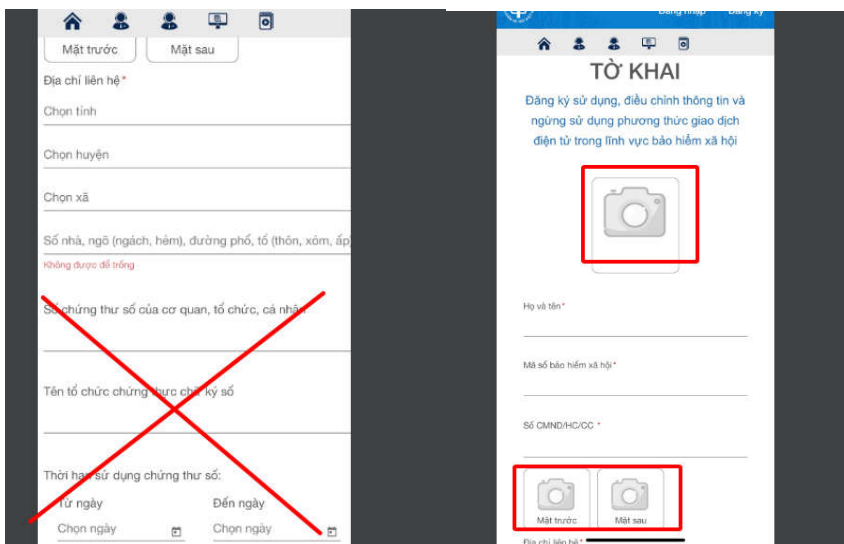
Mặt trước
Mặt sau

Địa chỉ liên hệ*
Chọn tỉnh
Chọn huyện
Chọn xã
Số nhà, ngõ (ngách, hẻm), đường phố, tổ (thôn, xóm, ấp)
Không được để trống

Số chứng thư số của cơ quan, tổ chức, cá nhân
Tên tổ chức chứng thực chữ ký số
Thời hạn sử dụng chứng thư số:
Từ ngày
Chọn ngày
Đến ngày
Chọn ngày

Đăng nhập
Đăng ký

TỜ KHAI
Đăng ký sử dụng, điều chỉnh thông tin và ngừng sử dụng phương thức giao dịch điện tử trong lĩnh vực bảo hiểm xã hội

Họ và tên*
Mã số bảo hiểm xã hội*
Số CMND/HC/CC *
Mặt trước
Mặt sau
Địa chỉ liên hệ*